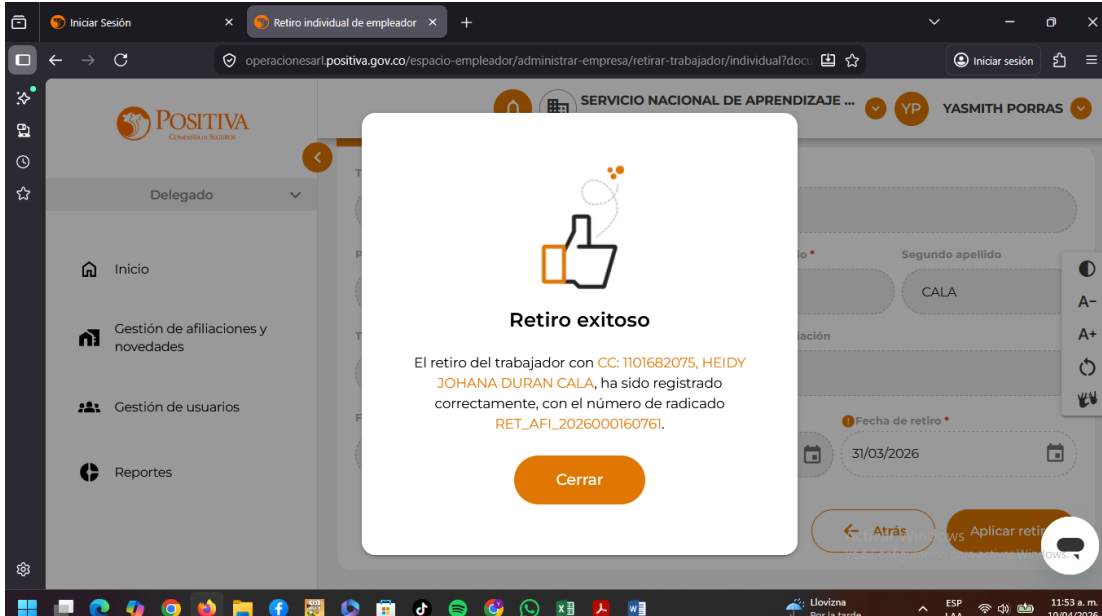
Iniciar Sesión
Retiro individual de empleador
operacionesarl.positiva.gov.co/espacio-empleador/administrar-empresa/retirar-trabajador/individual?docu
Iniciar sesión

POSITIVA
COMPAÑÍA DE SEGUROS

SERVICIO NACIONAL DE APRENDIZAJE ...
YP
YASMITH PORRAS

Delegado

Inicio

Gestión de afiliaciones y novedades

Gestión de usuarios

Reportes

Segundo apellido
CALA

Fecha de retiro *
31/03/2026

Atrás
Aplicar retir

Retiro exitoso

El retiro del trabajador con CC: 1101682075, HEIDY JOHANA DURAN CALA, ha sido registrado correctamente, con el número de radicado RET_AFI_2026000160761.

Cerrar

A−
A+

Lluvizna
Por la tarde
ESP
LAA
11:53 a. m.
10/04/2026